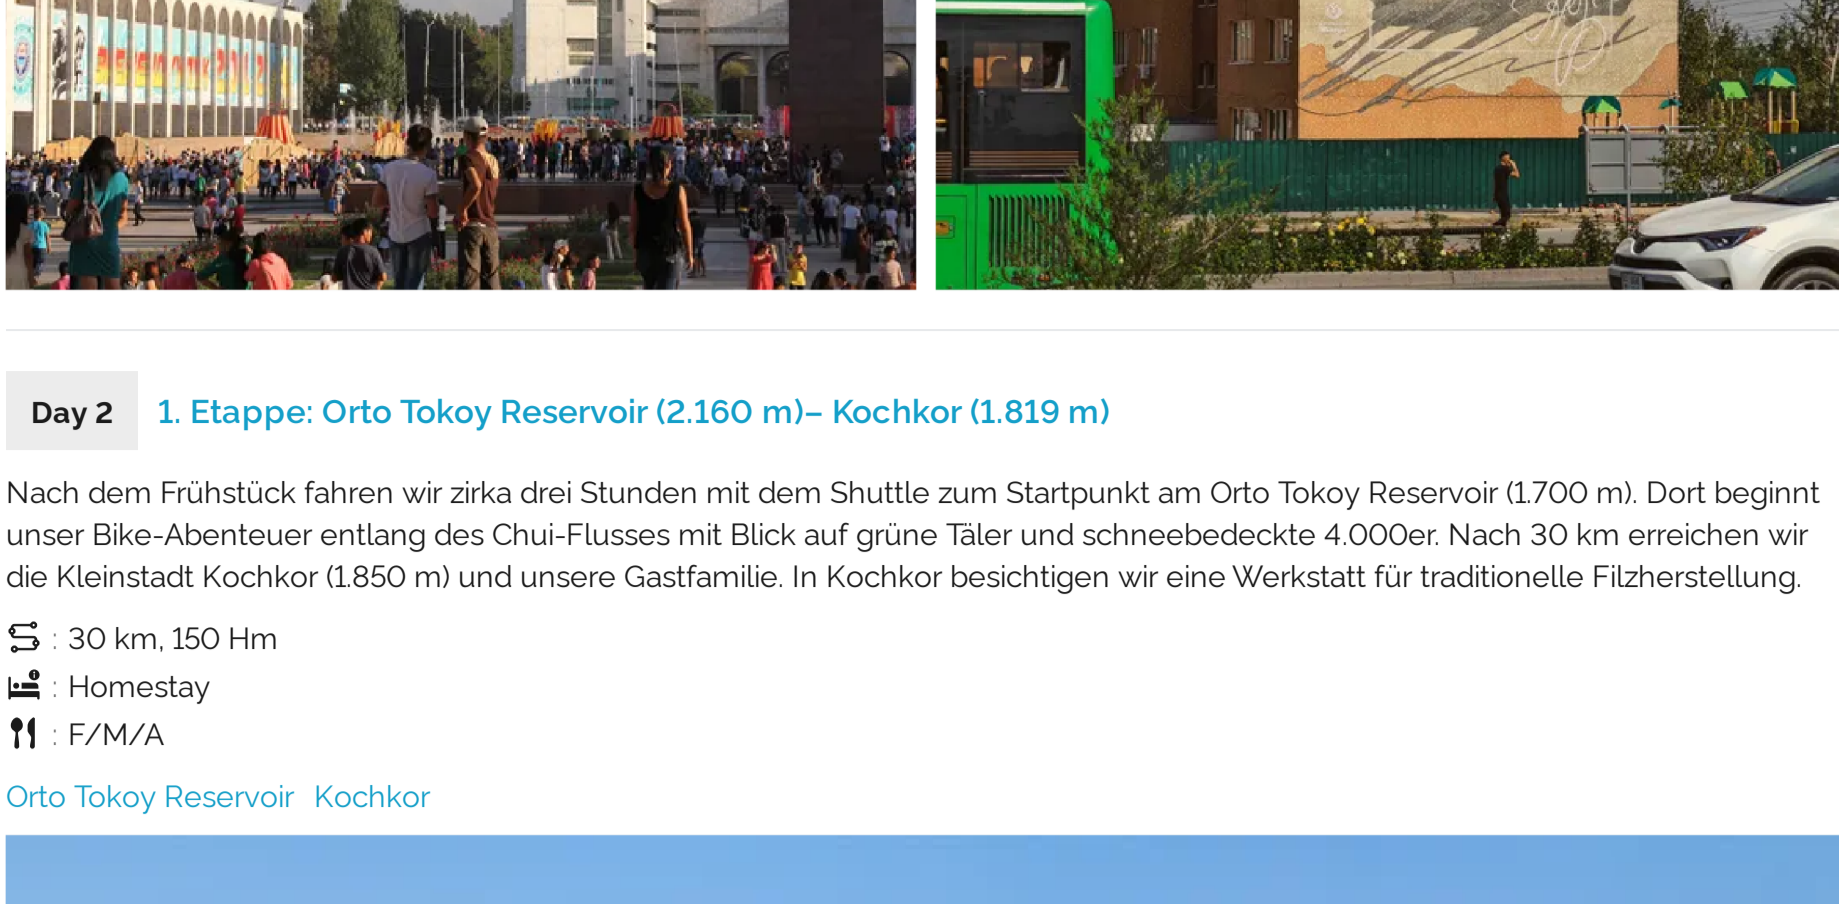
Day 2

1. Etappe: Orto Tokoy Reservoir (2.160 m)– Kochkor (1.819 m)

Nach dem Frühstück fahren wir zirka drei Stunden mit dem Shuttle zum Startpunkt am Orto Tokoy Reservoir (1.700 m). Dort beginnt unser Bike-Abenteuer entlang des Chui-Flusses mit Blick auf grüne Täler und schneebedeckte 4.000er. Nach 30 km erreichen wir die Kleinstadt Kochkor (1.850 m) und unsere Gastfamilie. In Kochkor besichtigen wir eine Werkstatt für traditionelle Filzherstellung.

: 30 km, 150 Hm
: Homestay
: F/M/A

Orto Tokoy Reservoir Kochkor